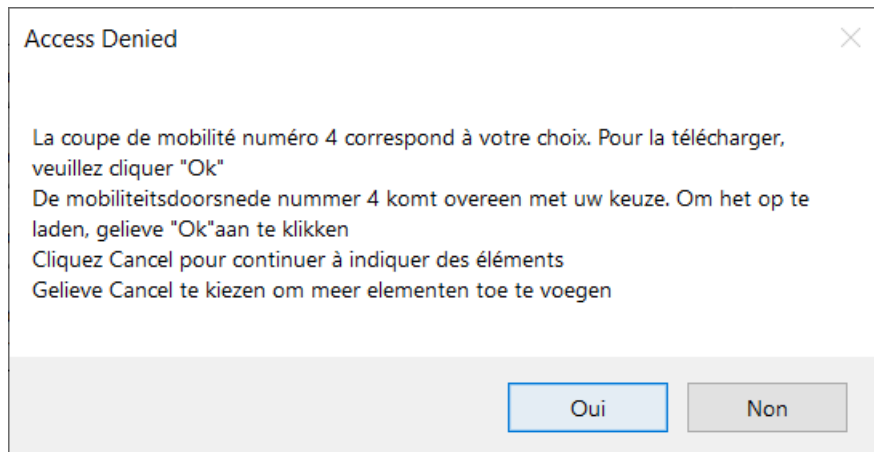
Access Denied

La coupe de mobilité numéro 4 correspond à votre choix. Pour la télécharger, veuillez cliquer "Ok"
De mobiliteitsdoorsnede nummer 4 komt overeen met uw keuze. Om het op te laden, gelieve "Ok"aan te klikken
Cliquez Cancel pour continuer à indiquer des éléments
Gelieve Cancel te kiezen om meer elementen toe te voegen

Oui
Non